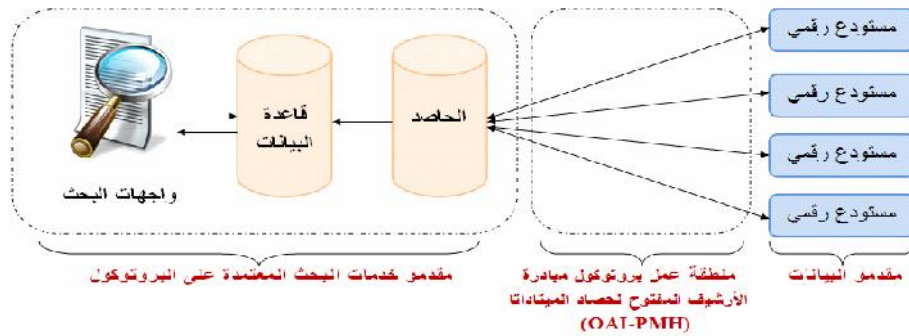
مستودع رقمي
مستودع رقمي
مستودع رقمي
مستودع رقمي

الحاصد

قاعدة البيانات

واجهات البحث

مقدمو البيانات

منطقة عمل بروتوكول مبادرة الأرشيف المفتوح لحصاد الميتاداتا (OAI-PMH)

مقدمو خدمات البحث المعتمدة على البروتوكول